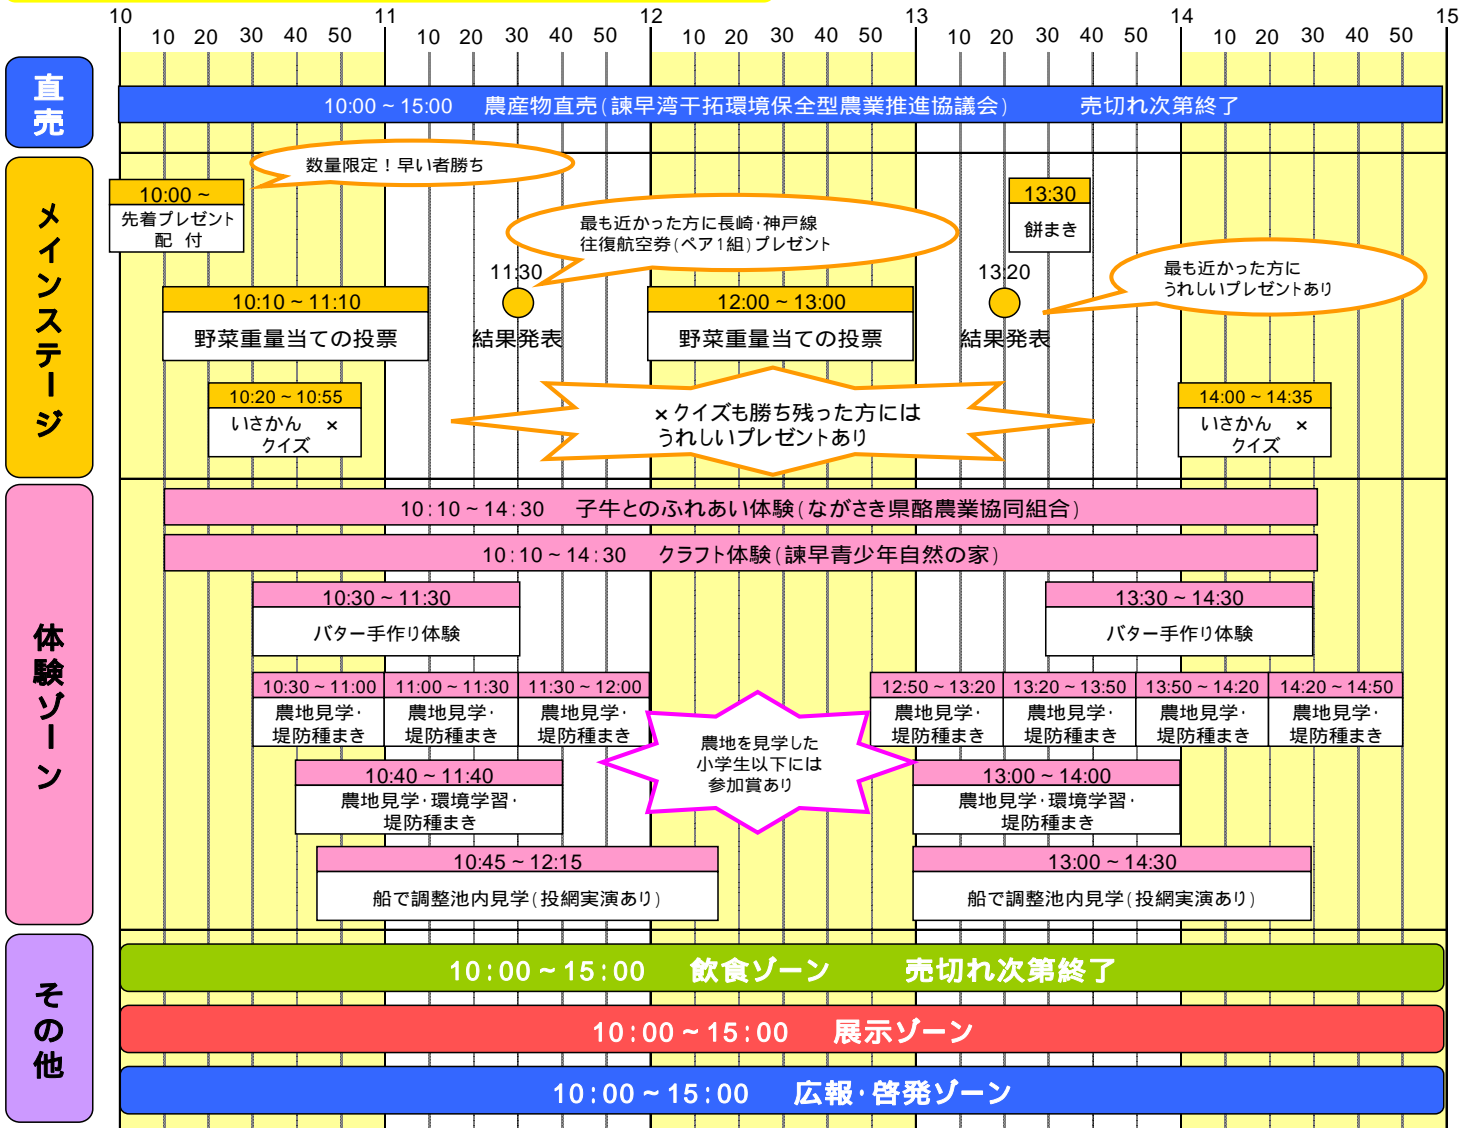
10 10 20 30 40 50 11 10 20 30 40 50 12 10 20 30 40 50 13 10 20 30 40 50 14 10 20 30 40 50 15

直売

10:00 ~ 15:00　農産物直売(諫早湾干拓環境保全型農業推進協議会)　　売切れ次第終了

メインステージ

数量限定！早い者勝ち

10:00 ~
先着プレゼント配　付

最も近かった方に長崎･神戸線往復航空券(ペア1組)プレゼント

13:30
餅まき

11:30

13:20

最も近かった方にうれしいプレゼントあり

10:10 ~ 11:10
野菜重量当ての投票

結果発表

12:00 ~ 13:00
野菜重量当ての投票

結果発表

10:20 ~ 10:55
いさかん　×
クイズ

×クイズも勝ち残った方にはうれしいプレゼントあり

14:00 ~ 14:35
いさかん　×
クイズ

体験ゾーン

10:10 ~ 14:30　子牛とのふれあい体験(ながさき県酪農業協同組合)

10:10 ~ 14:30　クラフト体験(諫早青少年自然の家)

10:30 ~ 11:30
バター手作り体験

13:30 ~ 14:30
バター手作り体験

10:30 ~ 11:00
農地見学･堤防種まき

11:00 ~ 11:30
農地見学･堤防種まき

11:30 ~ 12:00
農地見学･堤防種まき

農地を見学した小学生以下には参加賞あり

12:50 ~ 13:20
農地見学･堤防種まき

13:20 ~ 13:50
農地見学･堤防種まき

13:50 ~ 14:20
農地見学･堤防種まき

14:20 ~ 14:50
農地見学･堤防種まき

10:40 ~ 11:40
農地見学･環境学習･堤防種まき

13:00 ~ 14:00
農地見学･環境学習･堤防種まき

10:45 ~ 12:15
船で調整池内見学(投網実演あり)

13:00 ~ 14:30
船で調整池内見学(投網実演あり)

その他

10:00 ~ 15:00　飲食ゾーン　　売切れ次第終了

10:00 ~ 15:00　展示ゾーン

10:00 ~ 15:00　広報･啓発ゾーン